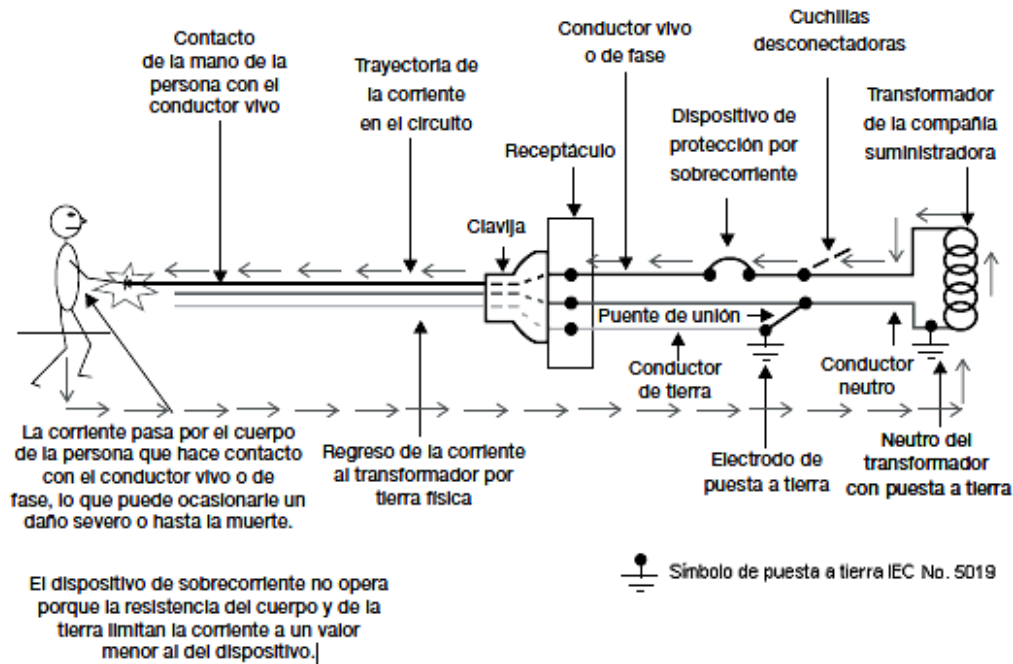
Contacto de la mano de la persona con el conductor vivo

Trayectoria de la corriente en el circuito

Conductor vivo o de fase

Cuchillas desconectadoras

Transformador de la compañía suministradora

Dispositivo de protección por sobrecorriente

Receptáculo

Clavija

Puente de unión

Conductor tierra

Conductor neutro

La corriente pasa por el cuerpo de la persona que hace contacto con el conductor vivo o de fase, lo que puede ocasionarle un daño severo o hasta la muerte.

Regreso de la corriente al transformador por tierra física

Electrodo de puesta a tierra

Neutro del transformador con puesta a tierra

Símbolo de puesta a tierra IEC No. 5019

El dispositivo de sobrecorriente no opera porque la resistencia del cuerpo y de la tierra limitan la corriente a un valor menor al del dispositivo.